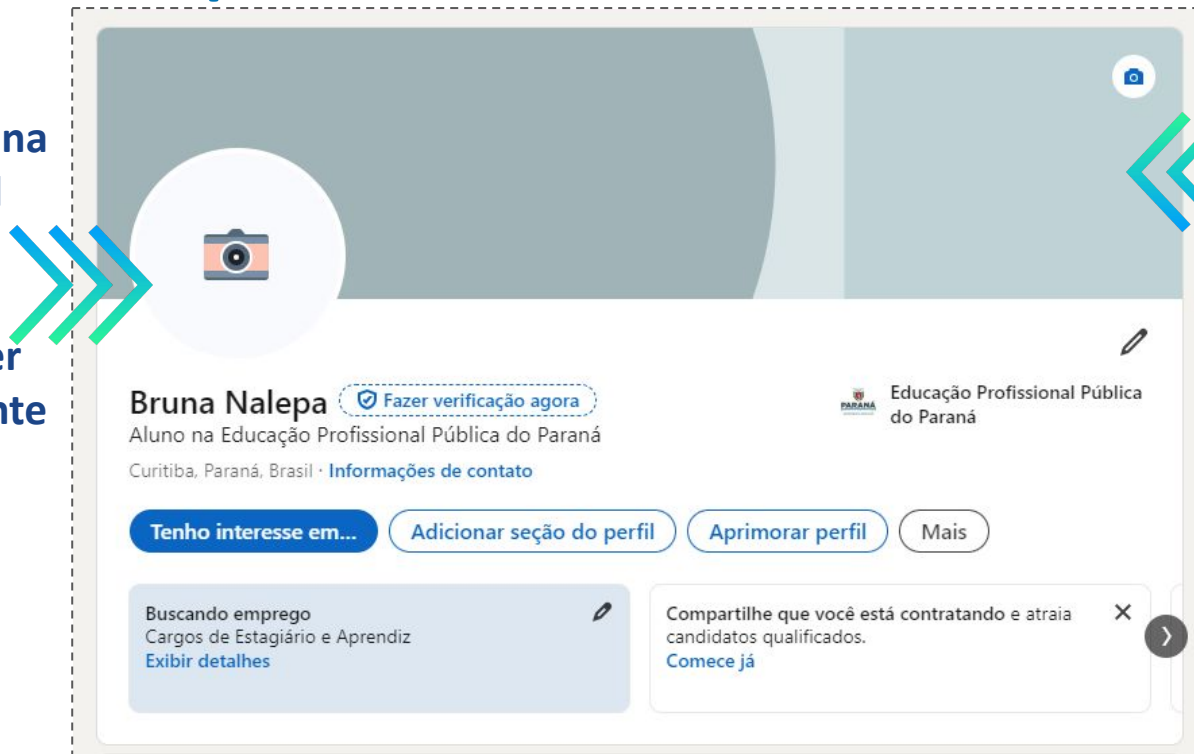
na
l

er
nte

Bruna Nalepa Fazer verificação agora
Aluno na Educação Profissional Pública do Paraná
Curitiba, Paraná, Brasil · Informações de contato

PARANÁ Educação Profissional Pública do Paraná

Tenho interesse em... Adicionar seção do perfil Aprimorar perfil Mais

Buscando emprego
Cargos de Estagiário e Aprendiz
Exibir detalhes

Compartilhe que você está contratando e atraia candidatos qualificados.
Comece já